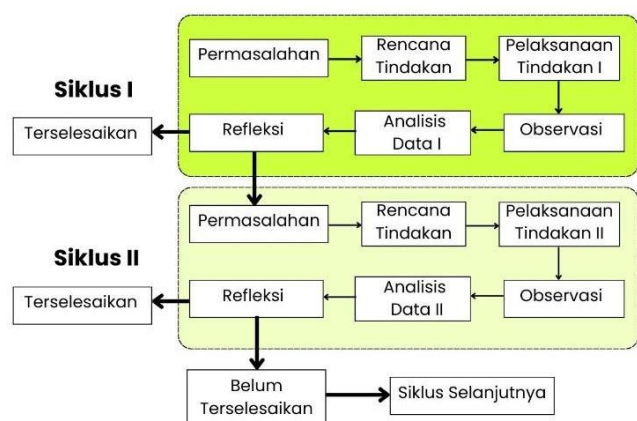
Siklus I

Permasalahan

Rencana Tindakan

Pelaksanaan Tindakan I

Observasi

Analisis Data I

Refleksi

Terselesaikan

Siklus II

Permasalahan

Rencana Tindakan

Pelaksanaan Tindakan II

Observasi

Analisis Data II

Refleksi

Terselesaikan

Belum Terselesaikan

Siklus Selanjutnya